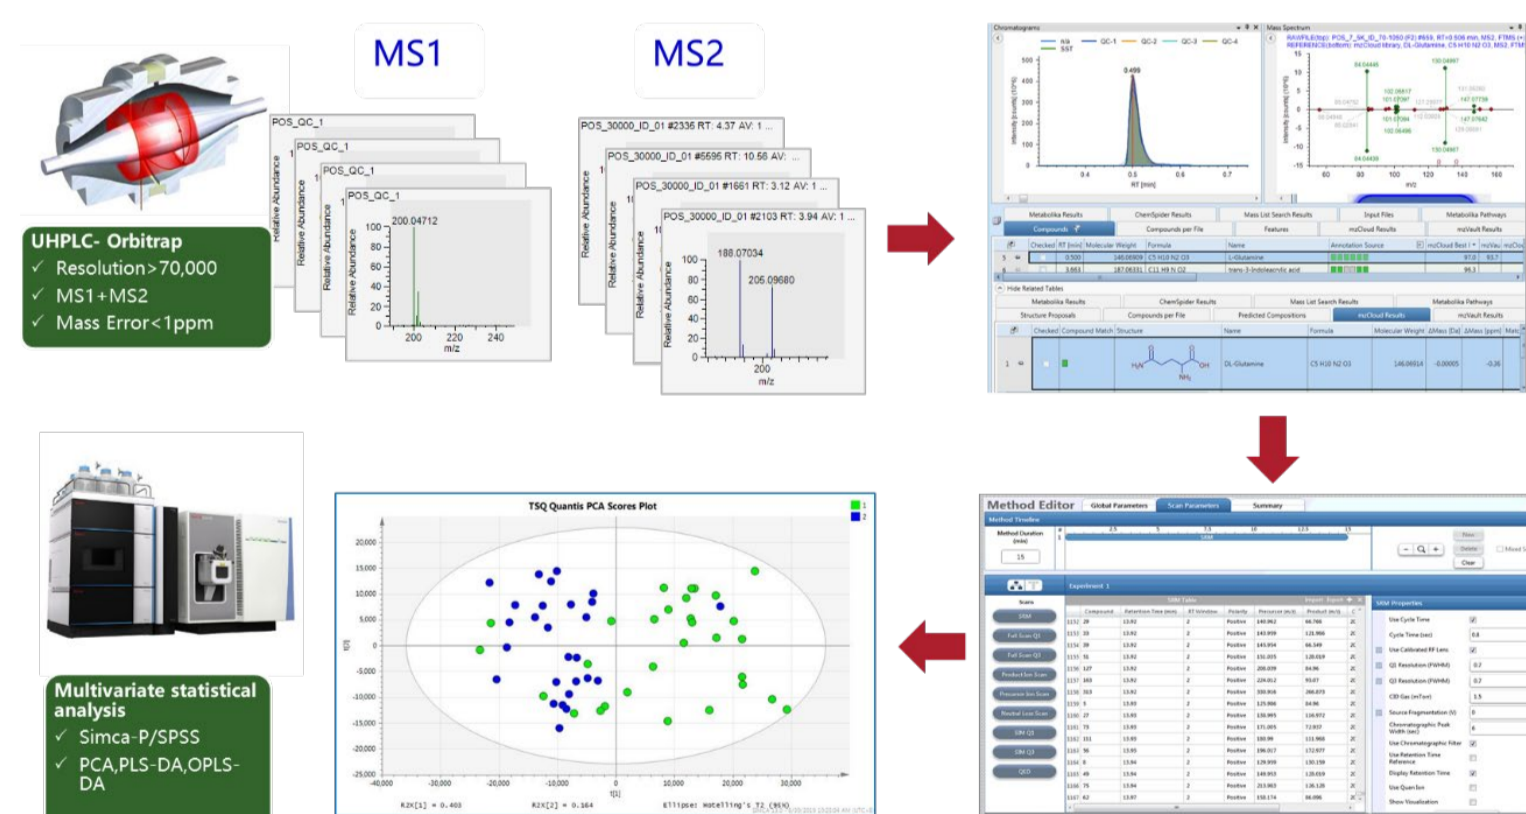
MS1

MS2

UHPLC- Orbitrap
✓ Resolution>70,000
✓ MS1+MS2
✓ Mass Error<1ppm

POS_QC_1
POS_QC_1
POS_QC_1
POS_QC_1
200.04712
Relative Abundance
100
80
60
40
20
0
200 220 240
m/z

POS_30000_ID_01 #2336 RT: 4.37 AV: 1 ...
POS_30000_ID_01 #5595 RT: 10.58 AV: ...
POS_30000_ID_01 #1661 RT: 3.12 AV: 1 ...
POS_30000_ID_01 #2103 RT: 3.94 AV: 1 ...
188.07034
205.09680
Relative Abundance
100
80
60
40
20
0
200
m/z

Method Editor
Global Parameters
Scan Parameters
Summary
Method Timeline
Method Duration (min)
15
Experiment 1
SRM Table
SRM Properties

Multivariate statistical analysis
✓ Simca-P/SPSS
✓ PCA,PLS-DA,OPLS-DA

TSQ Quantis PCA Scores Plot
1
2
20,000
15,000
10,000
5,000
0
-5,000
-10,000
-15,000
-20,000
-25,000
-40,000 -30,000 -20,000 -10,000 0 10,000 20,000 30,000
t[1]
t[2]
R2X[1] = 0.403
R2X[2] = 0.164
Ellipse: Hotelling's T2 (95%)